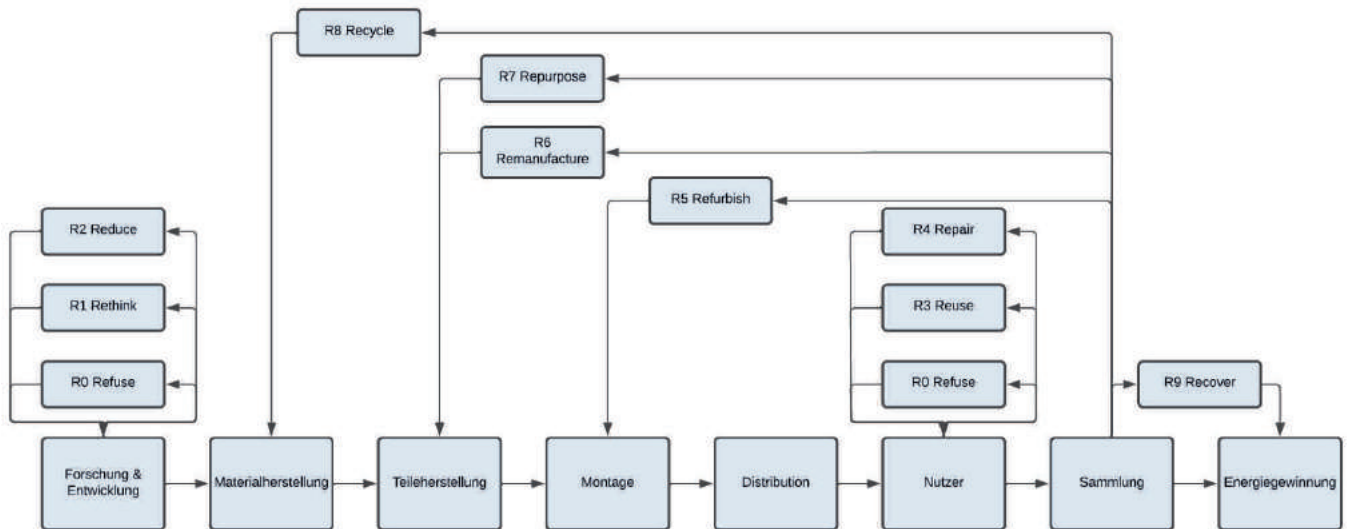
R8 Recycle

R7 Repurpose

R6 Remanufacture

R5 Refurbish

R2 Reduce

R1 Rethink

R0 Refuse

R4 Repair

R3 Reuse

R0 Refuse

R9 Recover

Forschung & Entwicklung

Materialherstellung

Teileherstellung

Montage

Distribution

Nutzer

Sammlung

Energiegewinnung